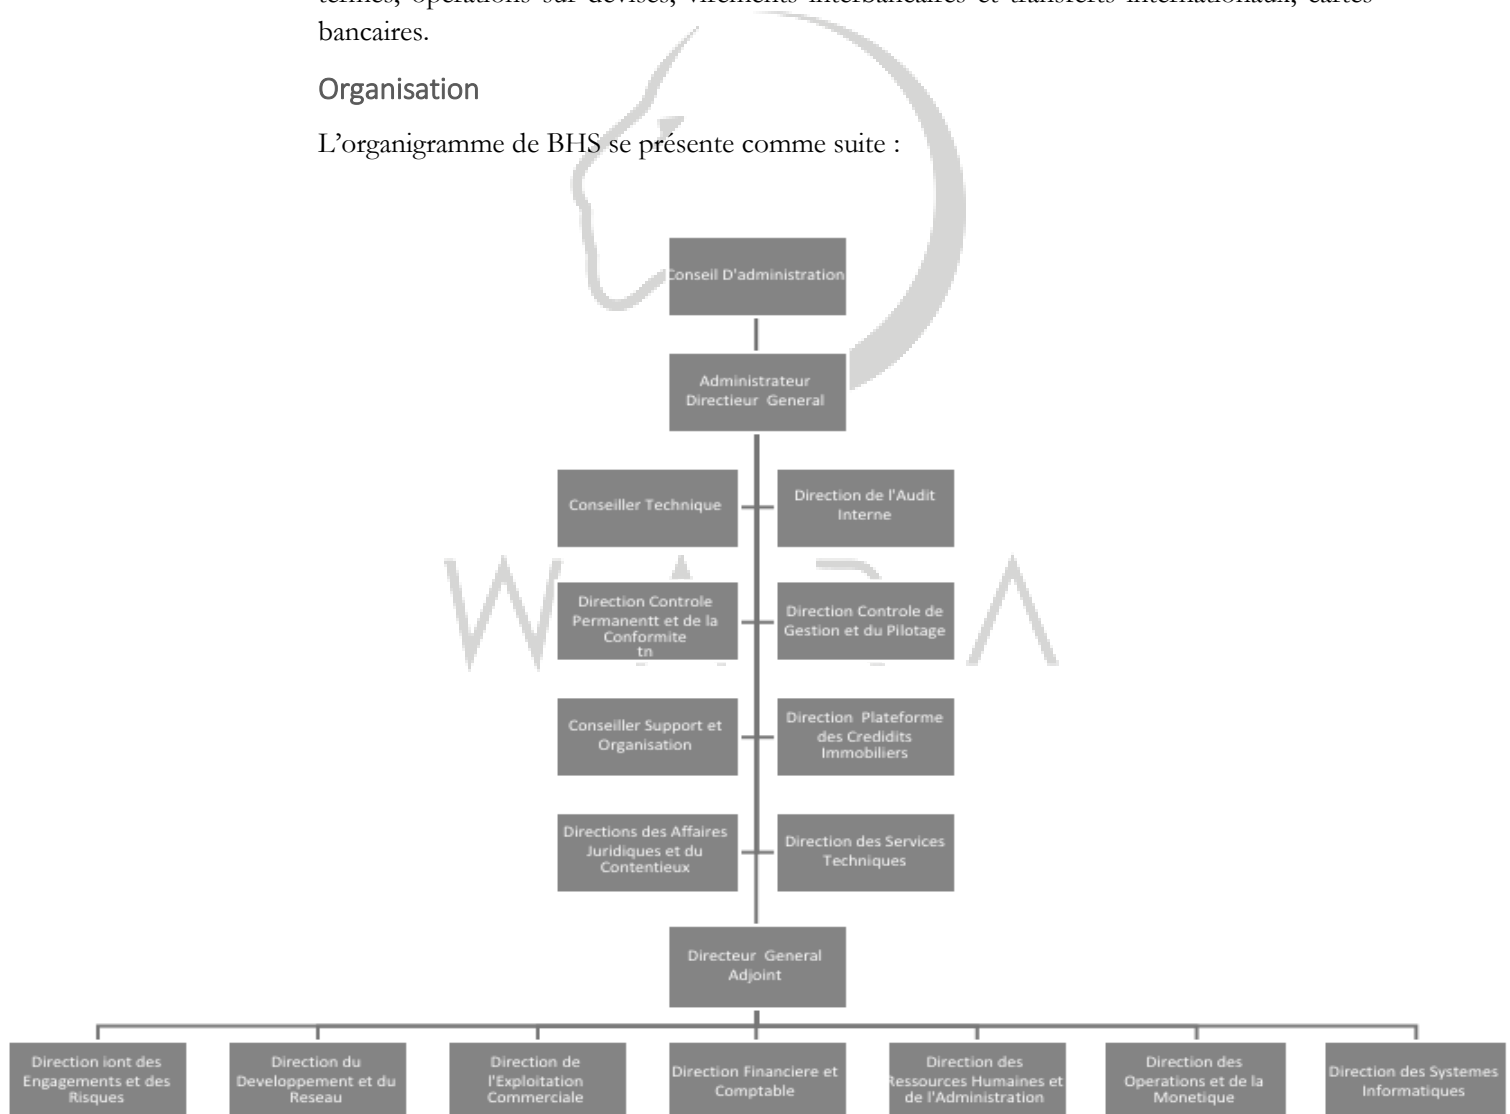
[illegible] bancaires.

Organisation

L'organigramme de BHS se présente comme suite :

Conseil D'administration

Administrateur Directieur General

Conseiller Technique

Direction de l'Audit Interne

Direction Controle Permanentt et de la Conformite tn

Direction Controle de Gestion et du Pilotage

Conseiller Support et Organisation

Direction Plateforme des Credidits Immobiliers

Directions des Affaires Juridiques et du Contentieux

Direction des Services Techniques

Directeur General Adjoint

Direction iont des Engagements et des Risques

Direction du Developpement et du Reseau

Direction de l'Exploitation Commerciale

Direction Financiere et Comptable

Direction des Ressources Humaines et de l'Administration

Direction des Operations et de la Monetique

Direction des Systemes Informatiques